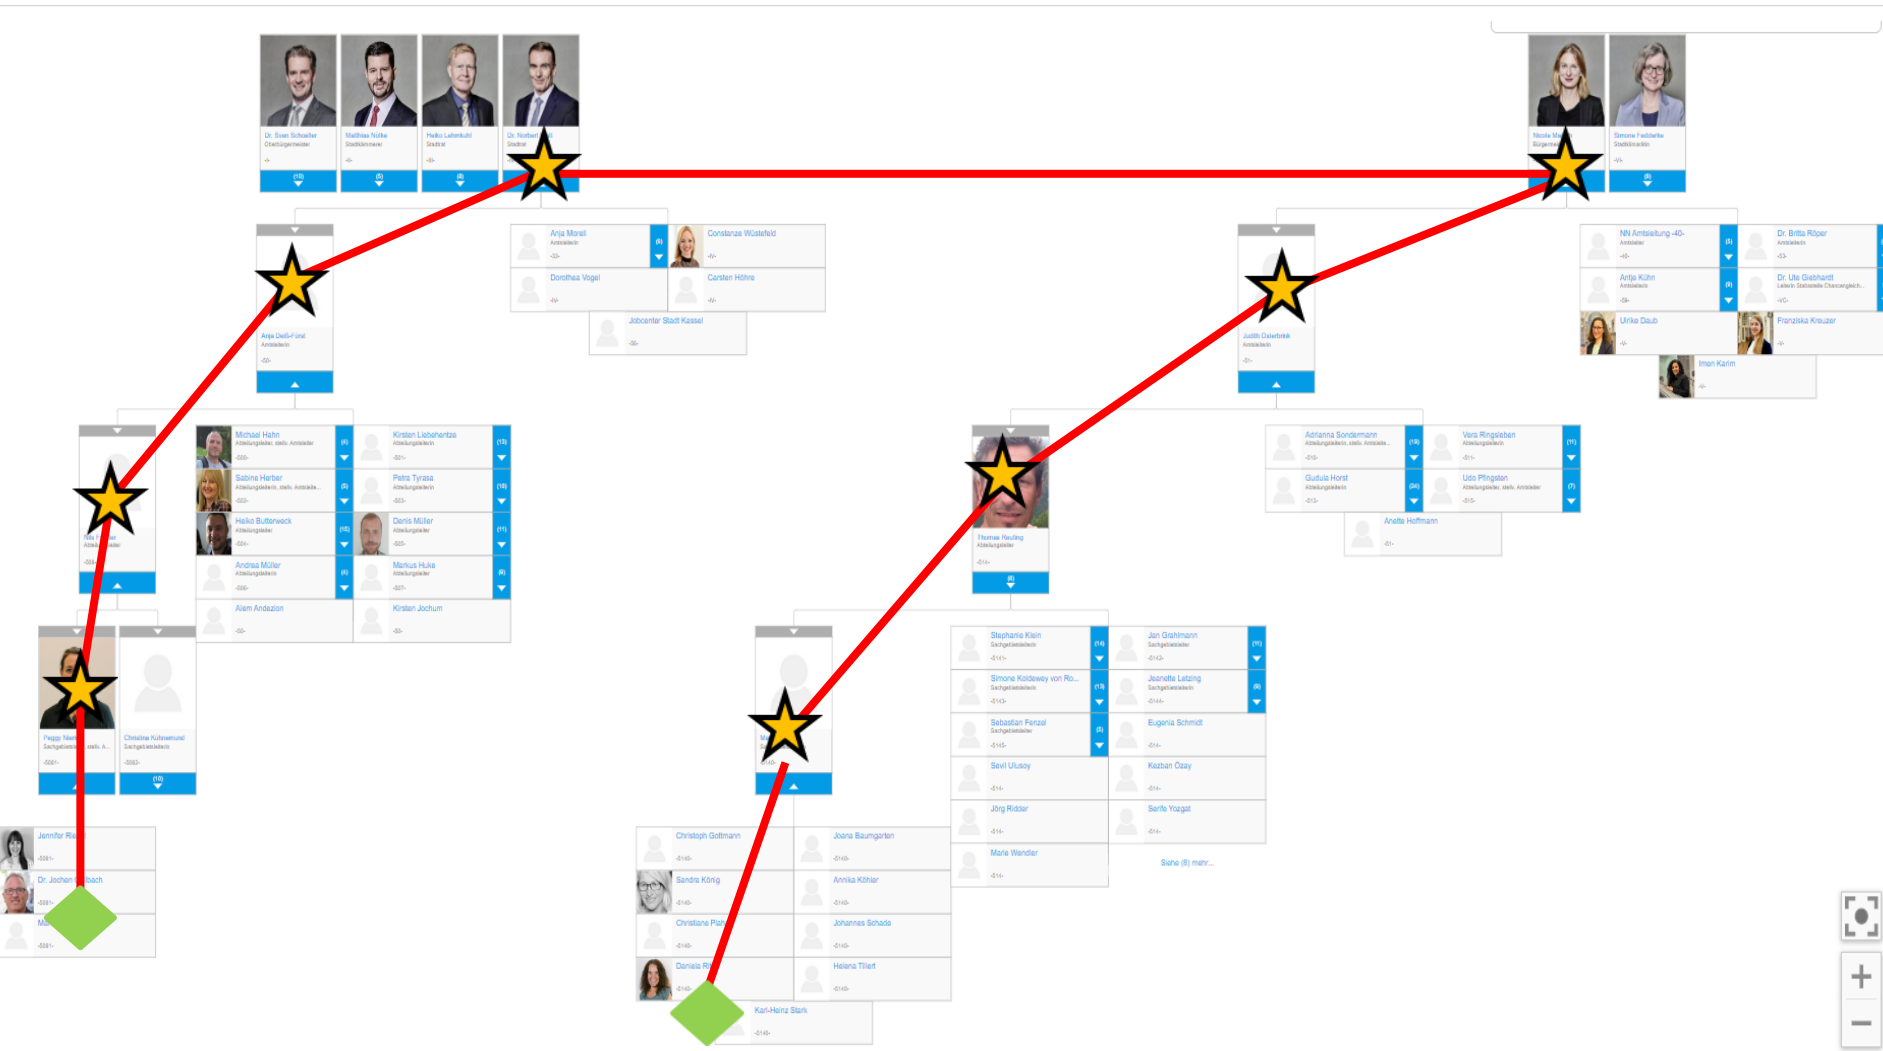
Dr. Sven Schoeller
Oberbürgermeister
(10)

Matthias Nölke
Stadtkämmerer
(5)

Heiko Lehenkuhl
Stadtrat
(8)

Dr. Norbert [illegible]
Stadtrat

Nicole M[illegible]
Bürgerm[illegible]

Simone Fedderke
Stadtbaurätin
-VI-
(8)

Anja Morell
Amtsleiterin
-33-
(4)

Constanze Wüstefeld
-IV-

Dorothea Vogel
-IV-

Carsten Höhre
-IV-

Jobcenter Stadt Kassel
-56-

Anja Deiß-Fürst
Amtsleiterin
-50-

NN Amtsleitung -40-
Amtsleiter
-40-
(8)

Dr. Britta Röper
Amtsleiterin
-53-

Antje Kühn
Amtsleiterin
-59-
(8)

Dr. Ute Giebhardt
Leiterin Stabsstelle Chancengleich...
-VC-

Ulrike Daub
-V-

Franziska Kreuzer
-V-

Iman Karim
-V-

Judith Osterbrink
Amtsleiterin
-51-

Michael Hahn
Abteilungsleiter, stellv. Amtsleiter
-500-
(4)

Kirsten Liebehentze
Abteilungsleiterin
-501-
(13)

Sabine Herber
Abteilungsleiterin, stellv. Amtsleite...
-502-
(8)

Petra Tyrasa
Abteilungsleiterin
-503-
(10)

Heiko Butterweck
Abteilungsleiter
-504-
(10)

Denis Müller
Abteilungsleiter
-505-
(11)

Andrea Müller
Abteilungsleiterin
-506-
(4)

Markus Huka
Abteilungsleiter
-507-
(8)

Alem Andazion
-50-

Kirsten Jochum
-50-

Nils F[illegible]er
Abteilungsleiter
-506-

Thomas Reuling
Abteilungsleiter
-514-
(8)

Adrianna Sondermann
Abteilungsleiterin, stellv. Amtsleite...
-510-
(16)

Vera Ringsleben
Abteilungsleiterin
-511-
(11)

Gudula Horst
Abteilungsleiterin
-513-
(24)

Udo Pfingsten
Abteilungsleiter, stellv. Amtsleiter
-515-
(7)

Anette Hoffmann
-51-

Peggy Niel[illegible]
Sachgebietsleit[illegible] stellv. A...
-5061-

Christina Kühnemund
Sachgebietsleiterin
-5062-
(10)

Stephanie Klein
Sachgebietsleiterin
-5141-
(14)

Jan Grahlmann
Sachgebietsleiter
-5142-
(11)

Simone Koldewey von Ro...
Sachgebietsleiterin
-5143-
(13)

Jeanette Letzing
Sachgebietsleiterin
-5144-
(8)

Sebastian Fenzel
Sachgebietsleiter
-5145-
(8)

Eugenia Schmidt
-514-

Sevil Ulusoy
-514-

Kezban Özay
-514-

Jörg Ridder
-514-

Serife Yozgat
-514-

Marie Wendler
-514-

Siehe (8) mehr...

Me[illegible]
-5146-

Jennifer Ri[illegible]
-5061-

Dr. Jochen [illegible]bach
-5061-

Ma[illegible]
-5061-

Christoph Gottmann
-5146-

Joana Baumgarten
-5146-

Sandra König
-5146-

Annika Köhler
-5146-

Christiane Pla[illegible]
-5146-

Johannes Schade
-5146-

Daniela R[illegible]
-5146-

Helena Tillert
-5146-

Karl-Heinz Stark
-5146-